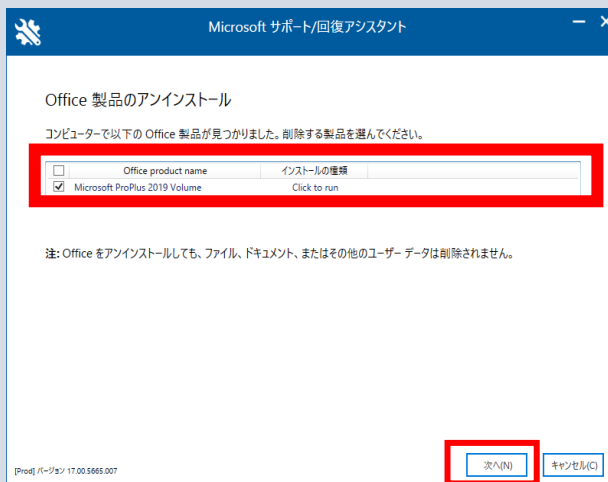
Microsoft サポート/回復アシスタント

Office 製品のアンインストール

コンピューターで以下の Office 製品が見つかりました。削除する製品を選んでください。

| | Office product name | インストールの種類 |
|---|---|---|
| ☐ | | |
| ☑ | Microsoft ProPlus 2019 Volume | Click to run |

注: Office をアンインストールしても、ファイル、ドキュメント、またはその他のユーザー データは削除されません。

[Prod] バージョン 17.00.5665.007

次へ(N)

キャンセル(C)